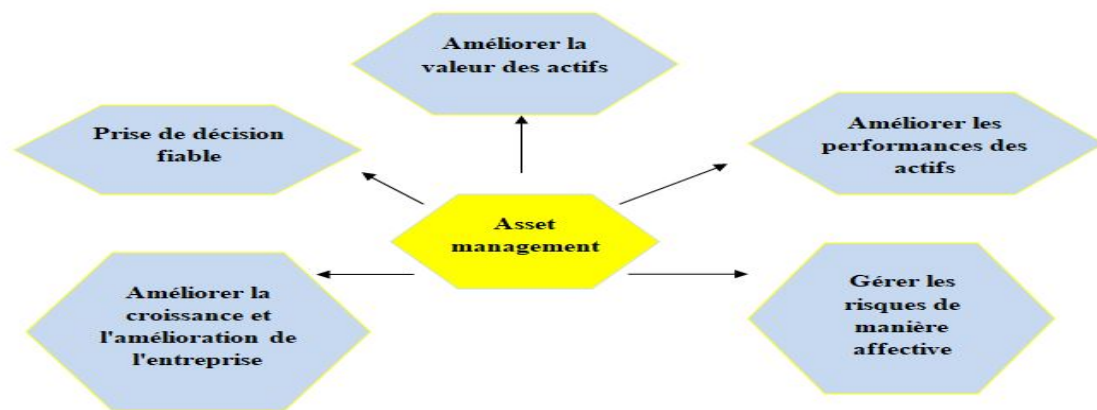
Améliorer la valeur des actifs

Prise de décision fiable

Améliorer les performances des actifs

Asset management

Améliorer la croissance et l'amélioration de l'entreprise

Gérer les risques de manière affective